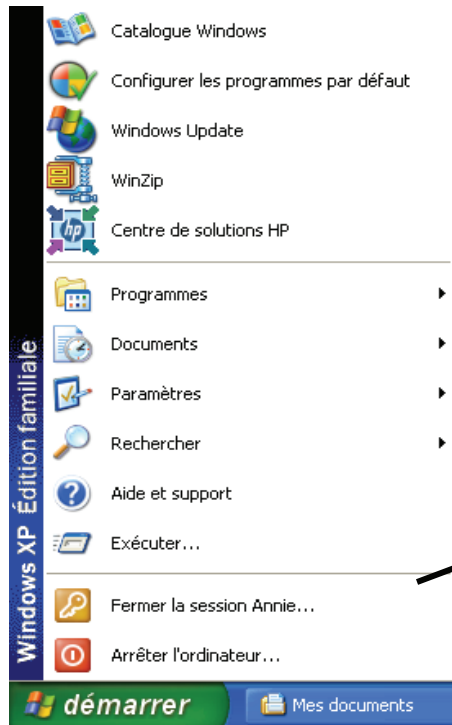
Windows XP Édition familiale

Catalogue Windows

Configurer les programmes par défaut

Windows Update

WinZip

Centre de solutions HP

Programmes

Documents

Paramètres

Rechercher

Aide et support

Exécuter...

Fermer la session Annie...

Arrêter l'ordinateur...

démarrer

Mes documents